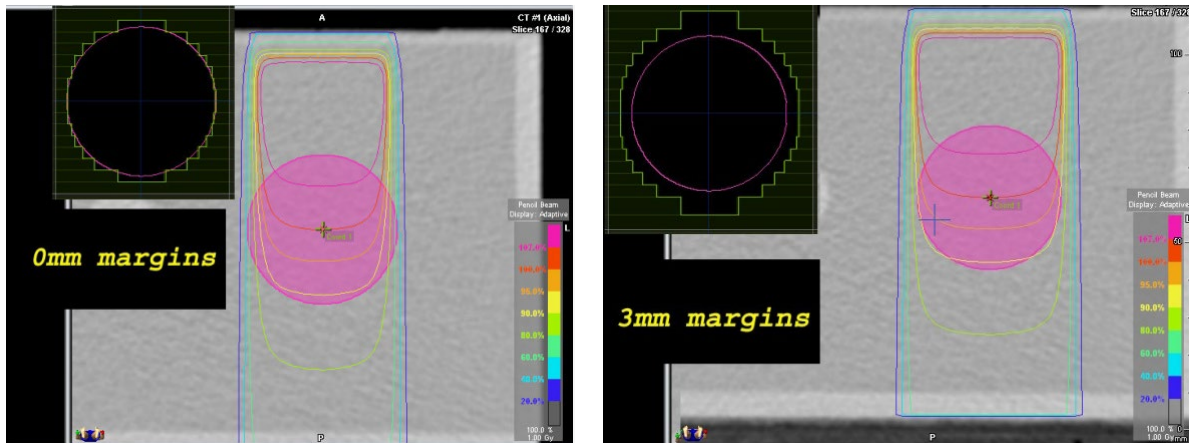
A

CT #1 (Axial)
Slice 167 / 328

0mm margins

Pencil Beam
Display: Adaptive

L

107.0%
100.0%
95.0%
90.0%
80.0%
60.0%
40.0%
20.0%

100.0 %
1.00 Gy

P

Slice 167 / 328

3mm margins

Pencil Beam
Display: Adaptive

107.0%
100.0%
95.0%
90.0%
80.0%
60.0%
40.0%
20.0%

100.0 %
1.00 Gy

P